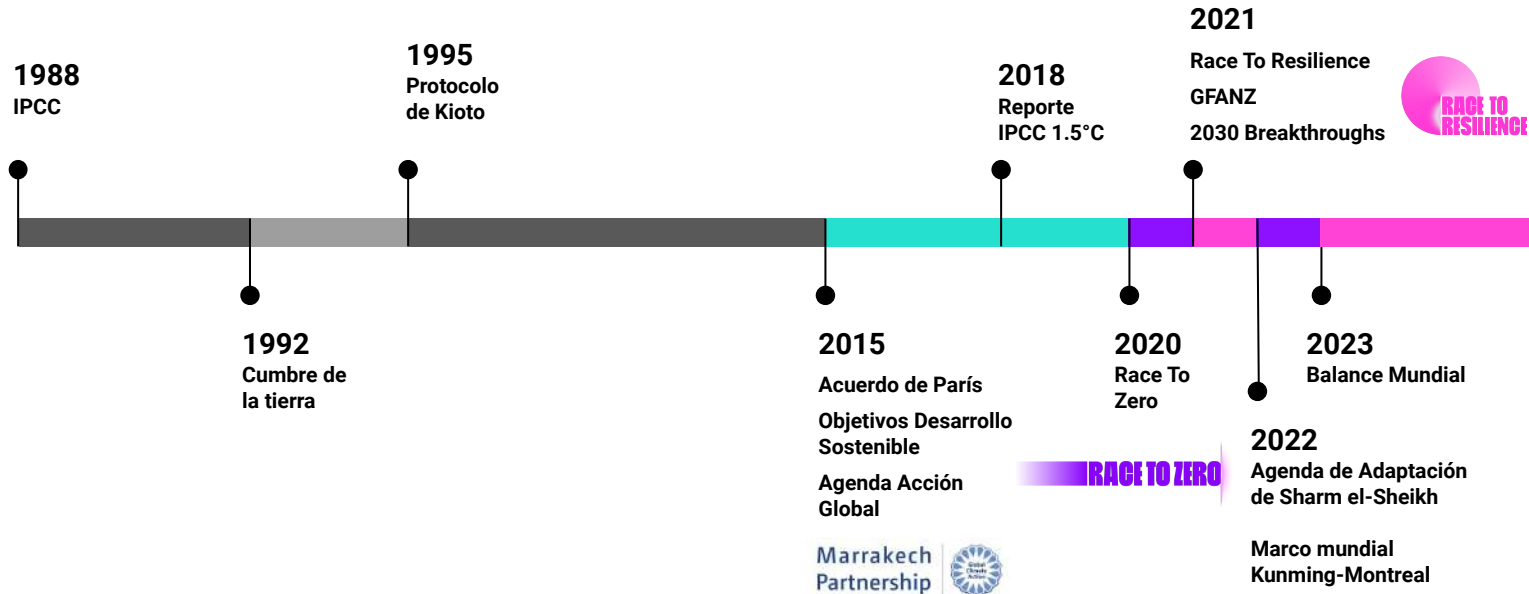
1988
IPCC

1992
Cumbre de la tierra

1995
Protocolo de Kioto

2015
Acuerdo de París

Objetivos Desarrollo Sostenible

Agenda Acción Global

Marrakech Partnership

Global Climate Action

2018
Reporte IPCC 1.5°C

2020
Race To Zero

RACE TO ZERO

2021
Race To Resilience

GFANZ

2030 Breakthroughs

RACE TO RESILIENCE

2022
Agenda de Adaptación de Sharm el-Sheikh

Marco mundial Kunming-Montreal

2023
Balance Mundial